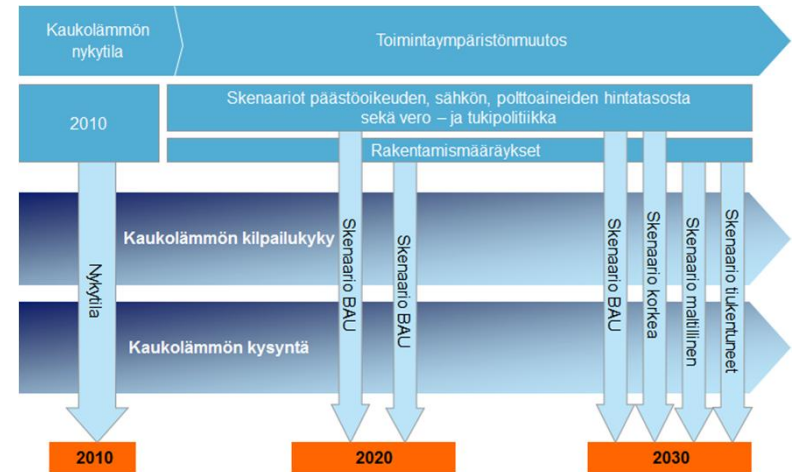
Kaukolämmön nykytila

Toimintaympäristönmuutos

2010

Skenaariot päästöoikeuden, sähkön, polttoaineiden hintatasosta sekä vero – ja tukipolitiikka

Rakentamismääräykset

Kaukolämmön kilpailukyky

Kaukolämmön kysyntä

Nykytila

Skenaario BAU

Skenaario BAU

Skenaario BAU

Skenaario korkea

Skenaario maltillinen

Skenaario tukentuneet

2010

2020

2030